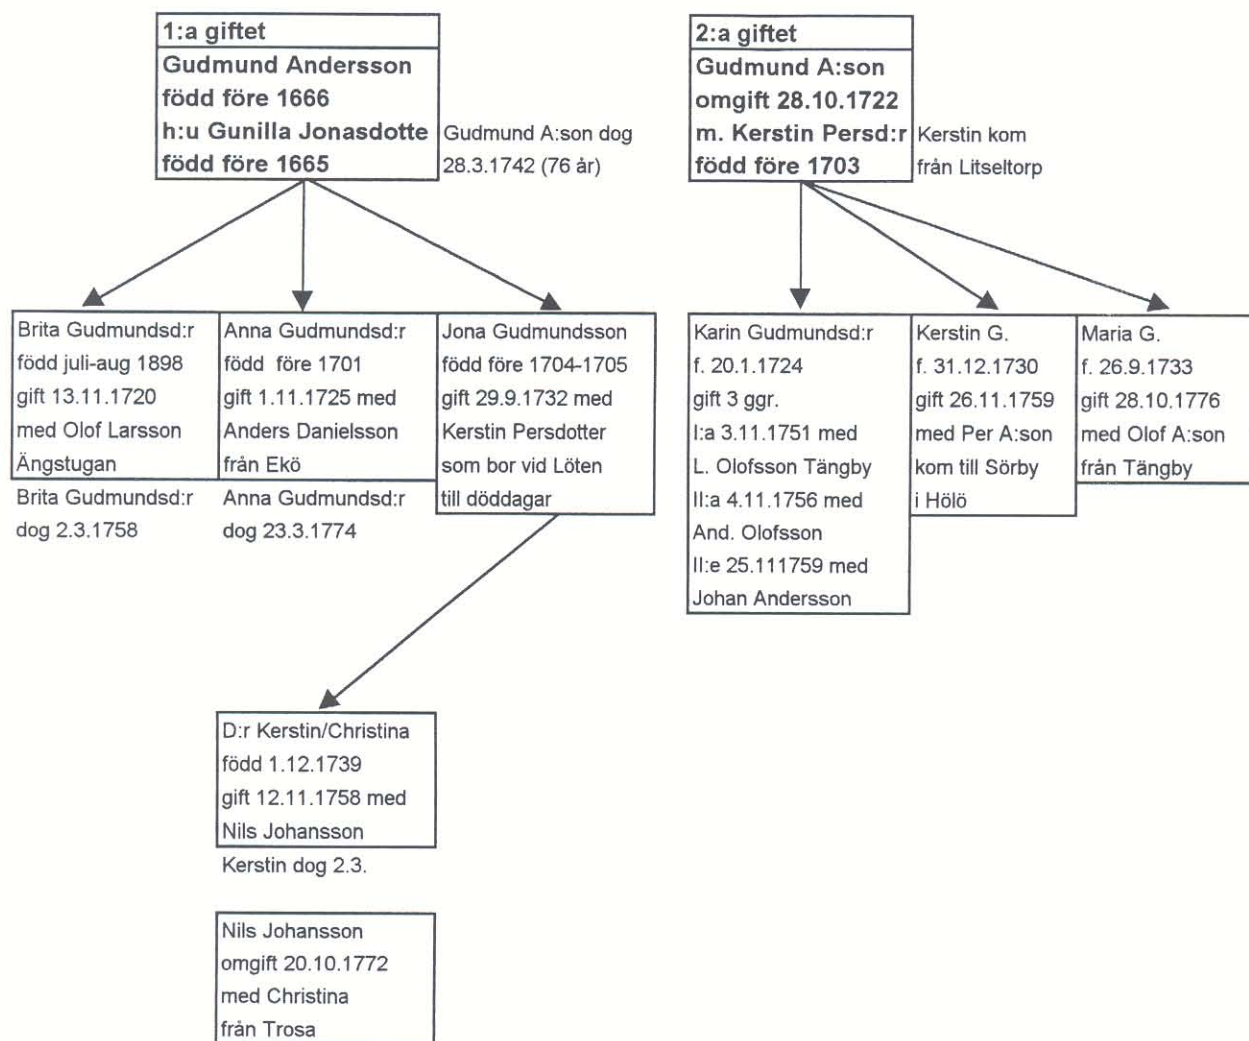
1:a giftet
Gudmund Andersson
född före 1666
h:u Gunilla Jonasdotte
född före 1665

Gudmund A:son dog 28.3.1742 (76 år)

2:a giftet
Gudmund A:son
omgift 28.10.1722
m. Kerstin Persd:r
född före 1703

Kerstin kom från Litseltorp

Brita Gudmundsd:r
född juli-aug 1898
gift 13.11.1720
med Olof Larsson
Ängstugan

Brita Gudmundsd:r dog 2.3.1758

Anna Gudmundsd:r
född före 1701
gift 1.11.1725 med
Anders Danielsson
från Ekö

Anna Gudmundsd:r dog 23.3.1774

Jona Gudmundsson
född före 1704-1705
gift 29.9.1732 med
Kerstin Persdotter
som bor vid Löten
till döddagar

Karin Gudmundsd:r
f. 20.1.1724
gift 3 ggr.
I:a 3.11.1751 med
L. Olofsson Tängby
II:a 4.11.1756 med
And. Olofsson
II:e 25.111759 med
Johan Andersson

Kerstin G.
f. 31.12.1730
gift 26.11.1759
med Per A:son
kom till Sörby
i Hölö

Maria G.
f. 26.9.1733
gift 28.10.1776
med Olof A:son
från Tängby

D:r Kerstin/Christina
född 1.12.1739
gift 12.11.1758 med
Nils Johansson

Kerstin dog 2.3.

Nils Johansson
omgift 20.10.1772
med Christina
från Trosa